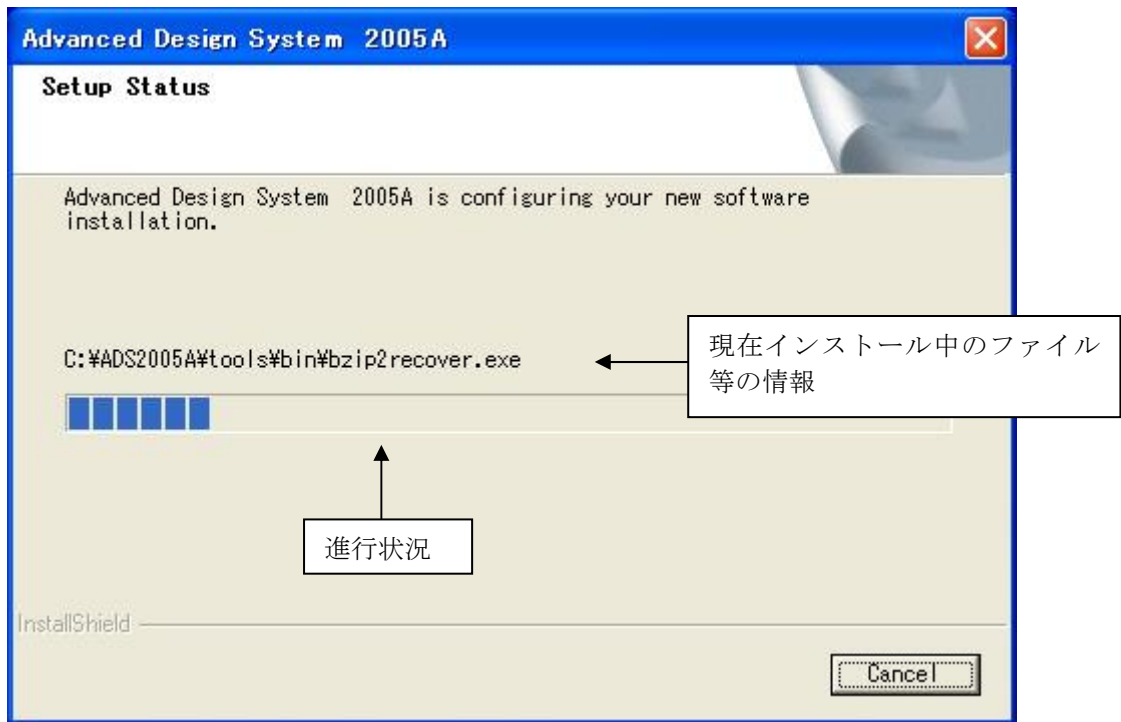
Advanced Design System 2005A

Setup Status

Advanced Design System 2005A is configuring your new software installation.

C:¥ADS2005A¥tools¥bin¥bzip2recover.exe

現在インストール中のファイル等の情報

進行状況

InstallShield

Cancel